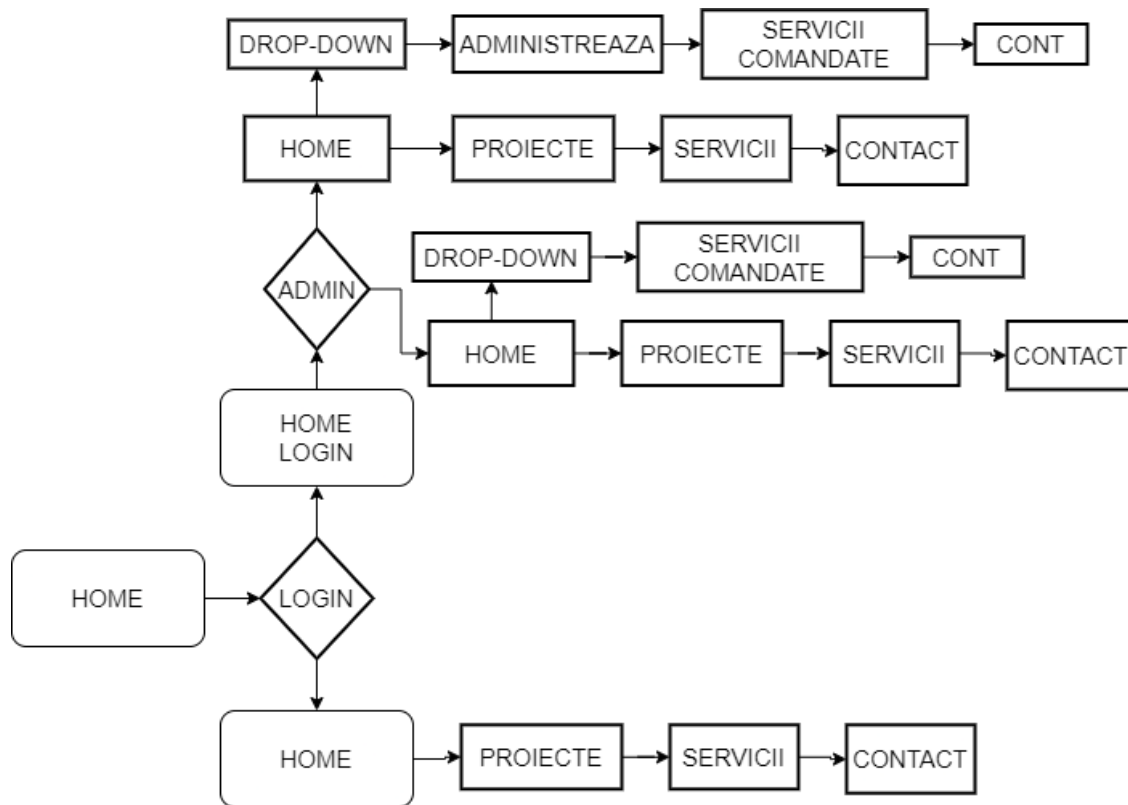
DROP-DOWN
ADMINISTREAZA
SERVICII COMANDATE
CONT

HOME
PROIECTE
SERVICII
CONTACT

DROP-DOWN
SERVICII COMANDATE
CONT

ADMIN

HOME
PROIECTE
SERVICII
CONTACT

HOME LOGIN

HOME
LOGIN

HOME
PROIECTE
SERVICII
CONTACT